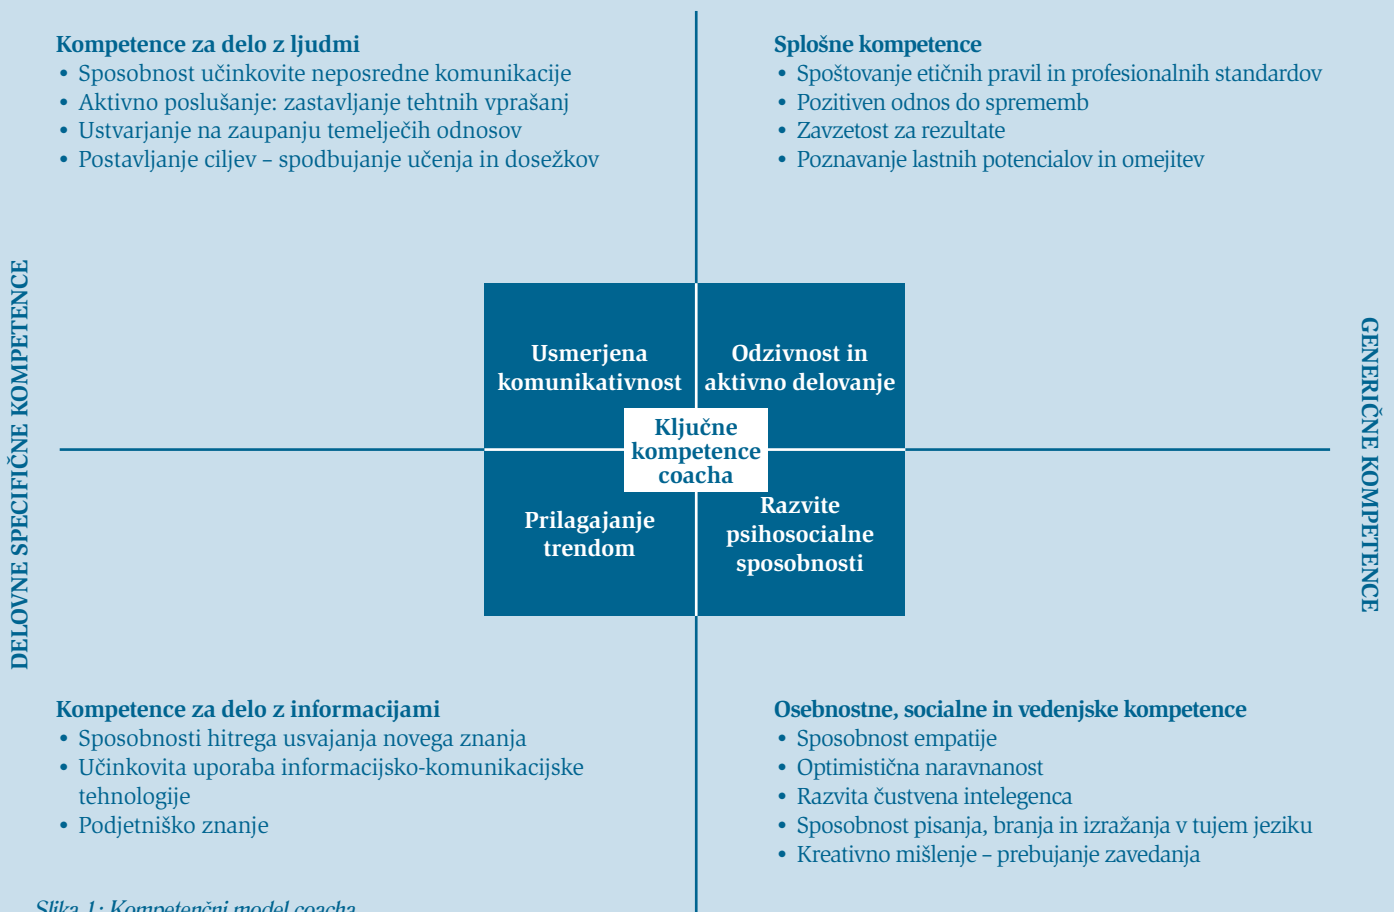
Kompetence za delo z ljudmi
• Sposobnost učinkovite neposredne komunikacije
• Aktivno poslušanje: zastavljanje tehtnih vprašanj
• Ustvarjanje na zaupanju temelječih odnosov
• Postavljanje ciljev – spodbujanje učenja in dosežkov

Splošne kompetence
• Spoštovanje etičnih pravil in profesionalnih standardov
• Pozitiven odnos do sprememb
• Zavzetost za rezultate
• Poznavanje lastnih potencialov in omejitev

DELOVNE SPECIFIČNE KOMPETENCE

GENERIČNE KOMPETENCE

Usmerjena komunikativnost

Odzivnost in aktivno delovanje

Ključne kompetence coacha

Prilagajanje trendom

Razvite psihosocialne sposobnosti

Kompetence za delo z informacijami
• Sposobnosti hitrega usvajanja novega znanja
• Učinkovita uporaba informacijsko-komunikacijske tehnologije
• Podjetniško znanje

Osebnostne, socialne in vedenjske kompetence
• Sposobnost empatije
• Optimistična naravnanost
• Razvita čustvena intelegenca
• Sposobnost pisanja, branja in izražanja v tujem jeziku
• Kreativno mišlenje – prebujanje zavedanja

Slika 1: Kompetenčni model coacha